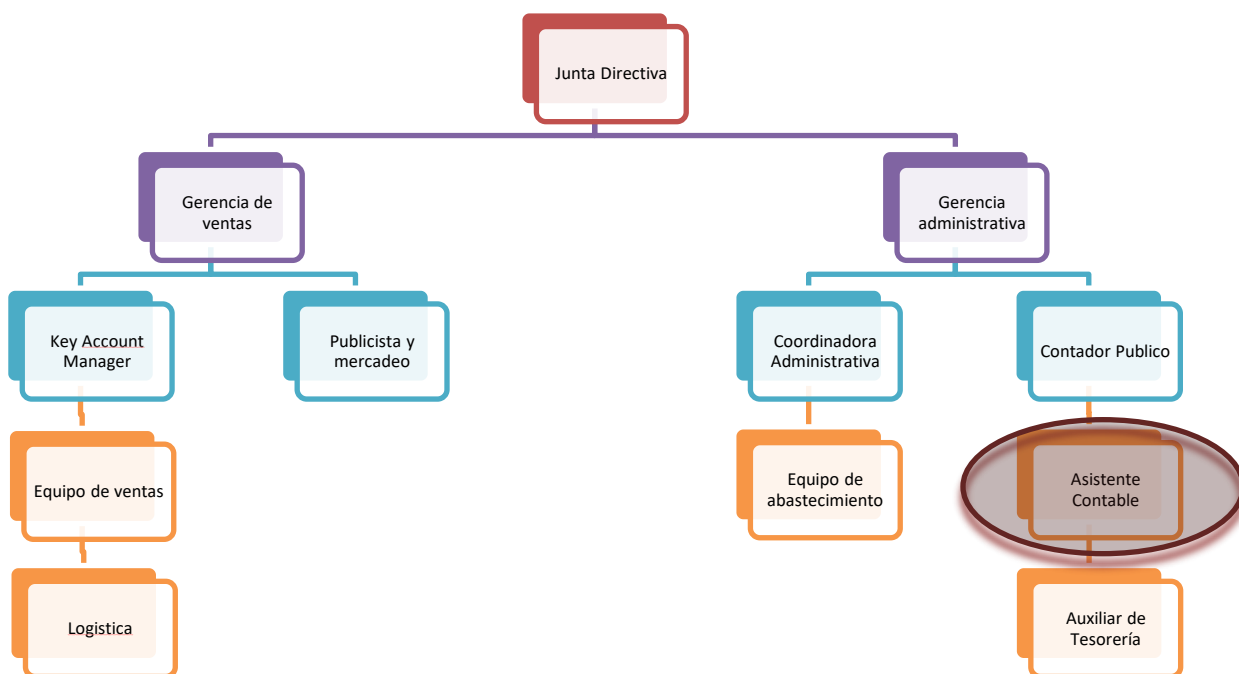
Junta Directiva

Gerencia de ventas

Gerencia administrativa

Key Account Manager

Publicista y mercadeo

Coordinadora Administrativa

Contador Publico

Equipo de ventas

Equipo de abastecimiento

Asistente Contable

Logistica

Auxiliar de Tesorería